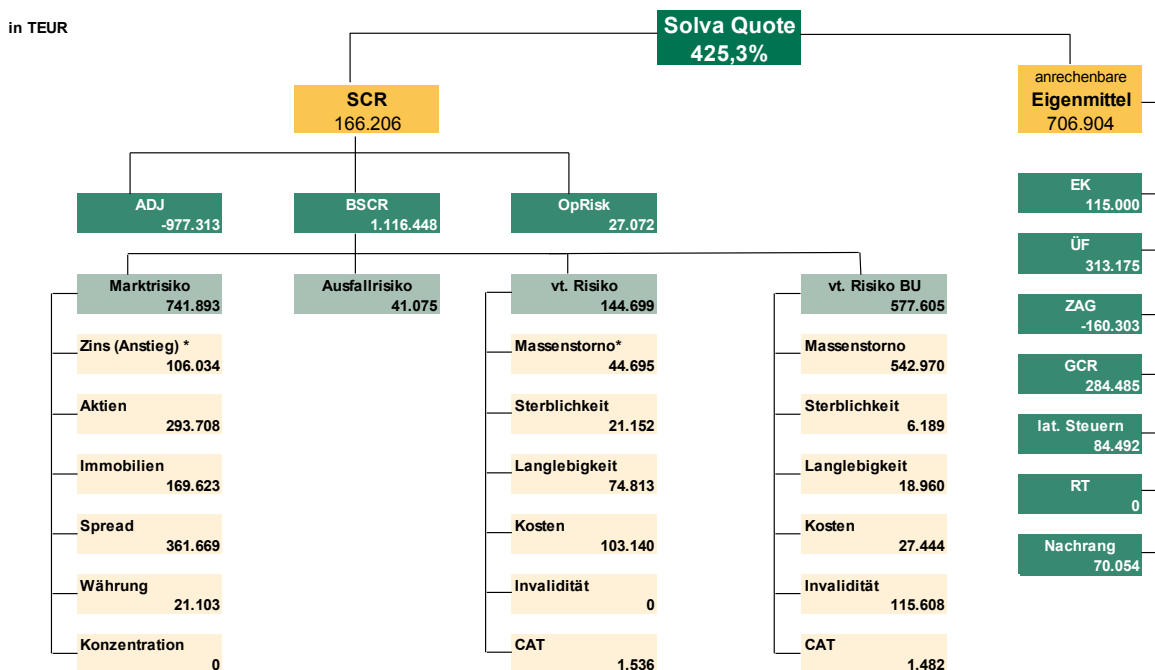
in TEUR

Solva Quote
425,3%

SCR
166.206

anrechenbare
Eigenmittel
706.904

ADJ
-977.313

BSCR
1.116.448

OpRisk
27.072

EK
115.000

ÜF
313.175

ZAG
-160.303

GCR
284.485

lat. Steuern
84.492

RT
0

Nachrang
70.054

Marktrisiko
741.893

Zins (Anstieg) *
106.034

Aktien
293.708

Immobilien
169.623

Spread
361.669

Währung
21.103

Konzentration
0

Ausfallrisiko
41.075

vt. Risiko
144.699

Massenstorno*
44.695

Sterblichkeit
21.152

Langlebigkeit
74.813

Kosten
103.140

Invalidität
0

CAT
1.536

vt. Risiko BU
577.605

Massenstorno
542.970

Sterblichkeit
6.189

Langlebigkeit
18.960

Kosten
27.444

Invalidität
115.608

CAT
1.482